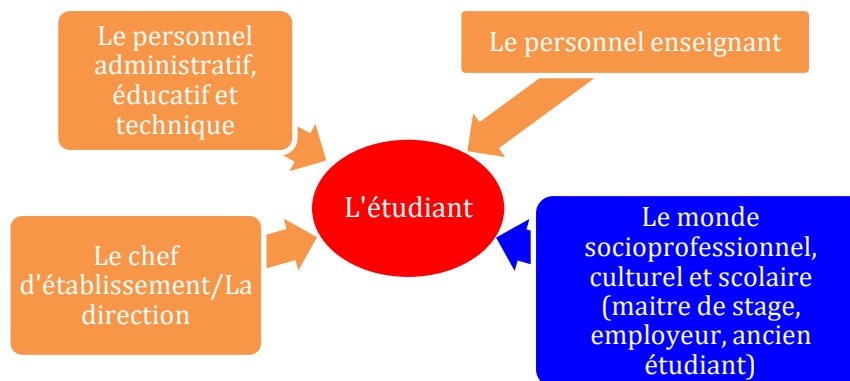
Le personnel administratif, éducatif et technique

Le personnel enseignant

L'étudiant

Le chef d'établissement/La direction

Le monde socioprofessionnel, culturel et scolaire (maitre de stage, employeur, ancien étudiant)